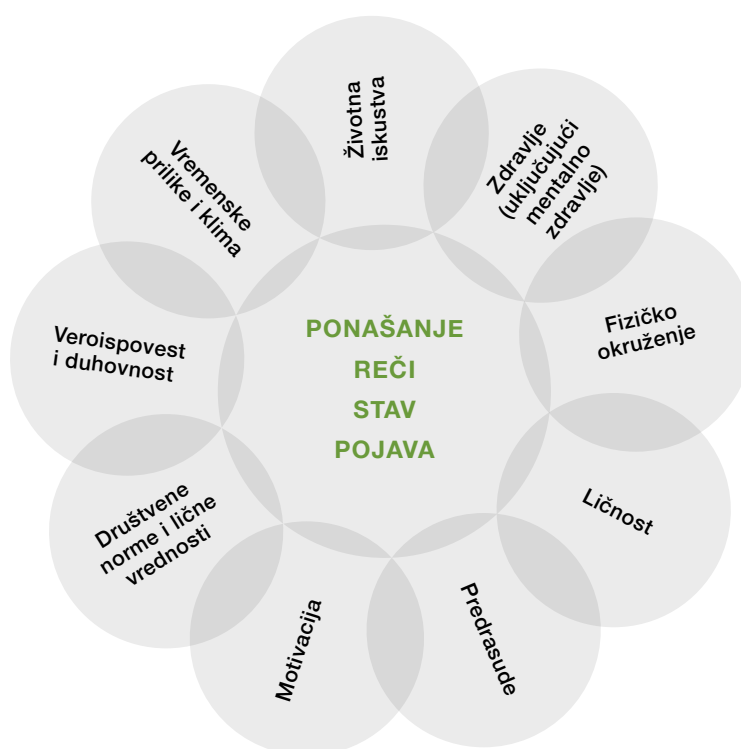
Životna iskustva

Zdravlje (uključujući mentalno zdravlje)

Fizičko okruženje

Ličnost

Predrasude

Motivacija

Društvene norme i lične vrednosti

Veroispovest i duhovnost

Vremenske prilike i klima

PONAŠANJE
REČI
STAV
POJAVA